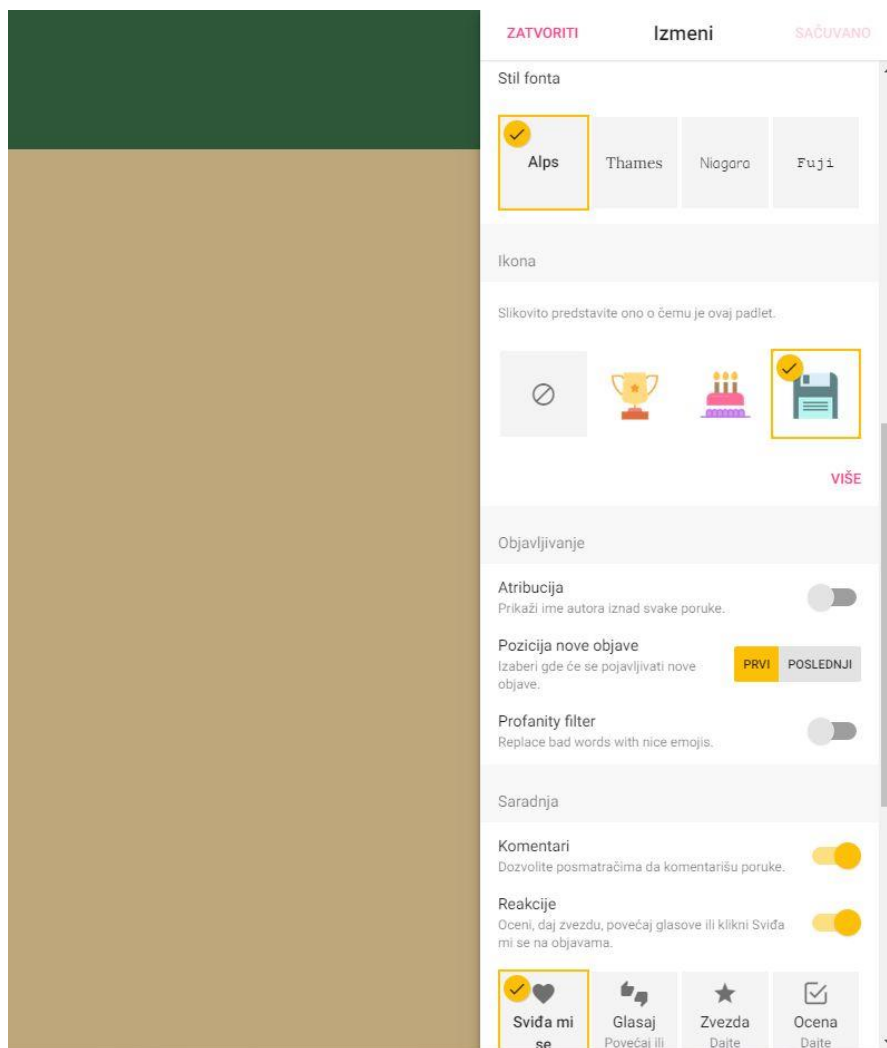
ZATVORITI Izmeni SAČUVANO

Stil fonta

Alps Thames Niagara Fuji

Ikona

Slikovito predstavite ono o čemu je ovaj padlet.

VIŠE

Objavljivanje

Atribucija
Prikaži ime autora iznad svake poruke.

Pozicija nove objave
Izaberi gde će se pojavljivati nove objave.
PRVI POSLEDNJI

Profanity filter
Replace bad words with nice emojis.

Saradnja

Komentari
Dozvolite posmatračima da komentarišu poruke.

Reakcije
Oceni, daj zvezdu, povećaj glasove ili klikni Sviđa mi se na objavama.

Sviđa mi se
Glasaj
Povećaj ili
Zvezda
Daite
Ocena
Daite